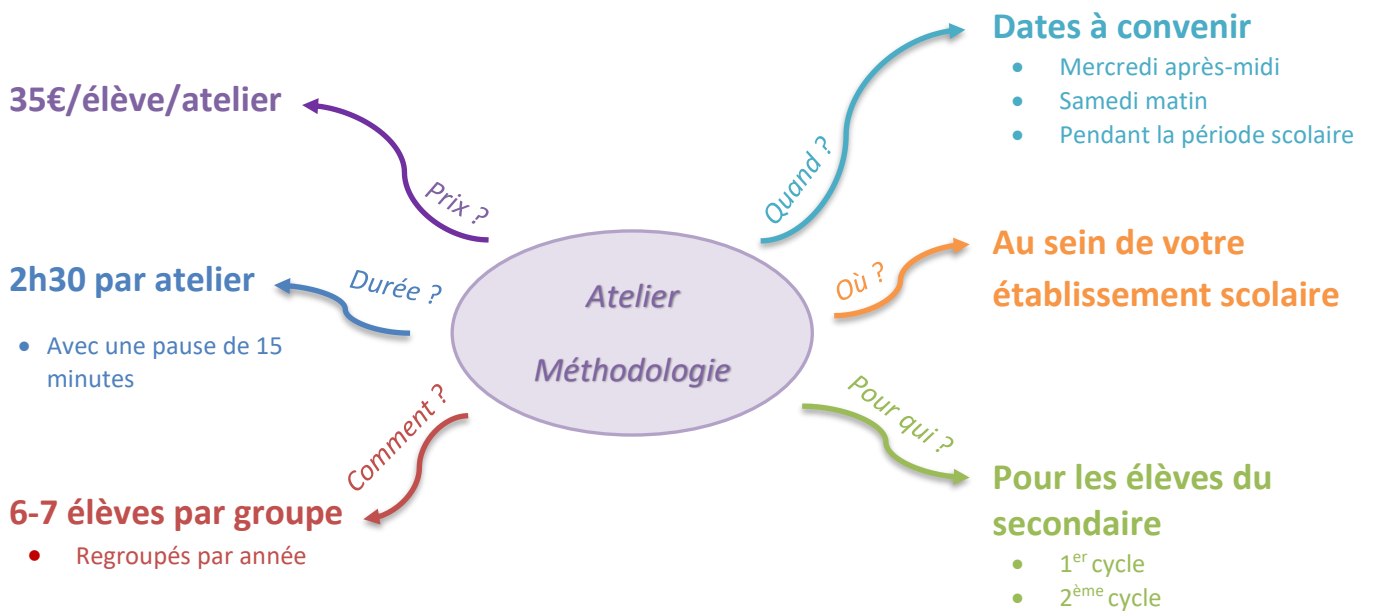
Atelier Méthodologie

Prix ?

35€/élève/atelier

Durée ?

2h30 par atelier

- Avec une pause de 15 minutes

Comment ?

6-7 élèves par groupe

- Regroupés par année

Quand ?

Dates à convenir

- Mercredi après-midi
- Samedi matin
- Pendant la période scolaire

Où ?

Au sein de votre établissement scolaire

Pour qui ?

Pour les élèves du secondaire

- 1$^{er}$ cycle
- 2$^{ème}$ cycle